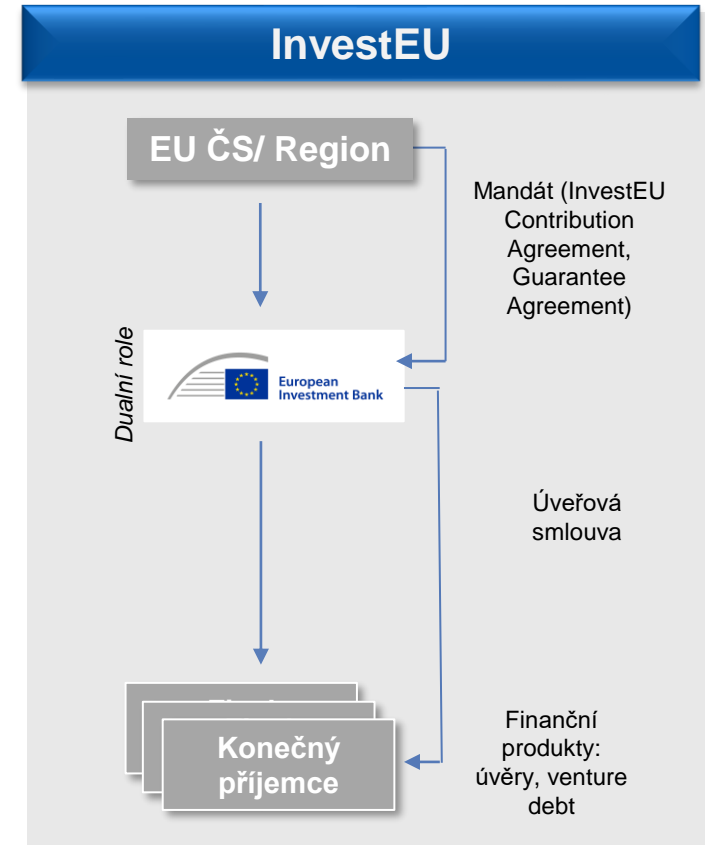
InvestEU

EU ČS/ Region

Mandát (InvestEU Contribution Agreement, Guarantee Agreement)

Dualní role

European Investment Bank

Úvěrová smlouva

Konečný příjemce

Finanční produkty: úvěry, venture debt